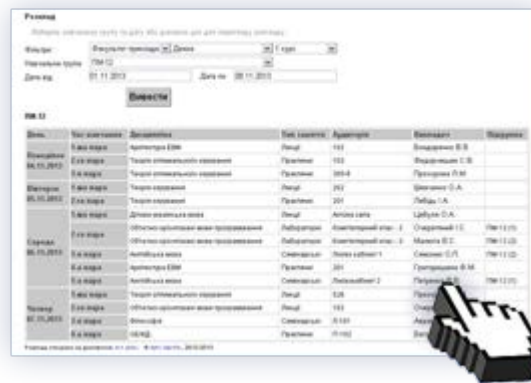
Розклад

Фільтри: Факультет прикладної | Денна | 1 курс
Навчальна група: ПМ-12
Дата від: 01.11.2013 Дата по: 08.11.2013

Вивести

ПМ-12

| День | Час заняття | Дисципліна | Тип заняття | Аудиторія | Викладач | Підгрупа |
|---|---|---|---|---|---|---|
| Понеділок 04.11.2013 | 1-ша пара | Архітектура ЕОМ | Лекції | 102 | Бондаренко В.В. | |
| | 2-га пара | Теорія оптимального керування | Практичні | 103 | Федорищев С.В. | |
| | 3-тя пара | Теорія оптимального керування | Практичні | 305-б | Прохорова Л.М. | |
| Вівторок 05.11.2013 | 1-ша пара | Теорія керування | Лекції | 202 | Шевченко О.А. | |
| | 2-га пара | Теорія керування | Практичні | 201 | Лебідь І.А. | |
| Середа 06.11.2013 | 1-ша пара | Ділова англійська мова | Лекції | Актова зала | Цибуля О.А. | |
| | 2-га пара | Об'єктно-орієнтовані мови програмування | Лабораторні | Комп'ютерний клас - 2 | Охріменко І.С. | ПМ-12 (1) |
| | | Об'єктно-орієнтовані мови програмування | Лабораторні | Комп'ютерний клас - 3 | Малюга В.С. | ПМ-12 (2) |
| | 3-тя пара | Англійська мова | Семінарські | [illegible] | Симоненко О.П. | ПМ-12 (1) |
| | 4-та пара | Архітектура ЕОМ | Практичні | 201 | Григоращенко Ф.М. | |
| | 5-та пара | Англійська мова | Семінарські | Лінгафонний 2 | Петренко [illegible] | ПМ-12 (2) |
| Четвер 07.11.2013 | 1-ша пара | Теорія оптимального керування | Лекції | 326 | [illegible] | |
| | 2-га пара | Теорія оптимального керування | Практичні | 102 | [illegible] | |
| | 3-тя пара | Філософія | Семінарські | П-101 | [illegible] | |
| | 4-та пара | УФЖД | Практичні | П-102 | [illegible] | |

Розклад створено за допомогою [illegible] 2012-2013